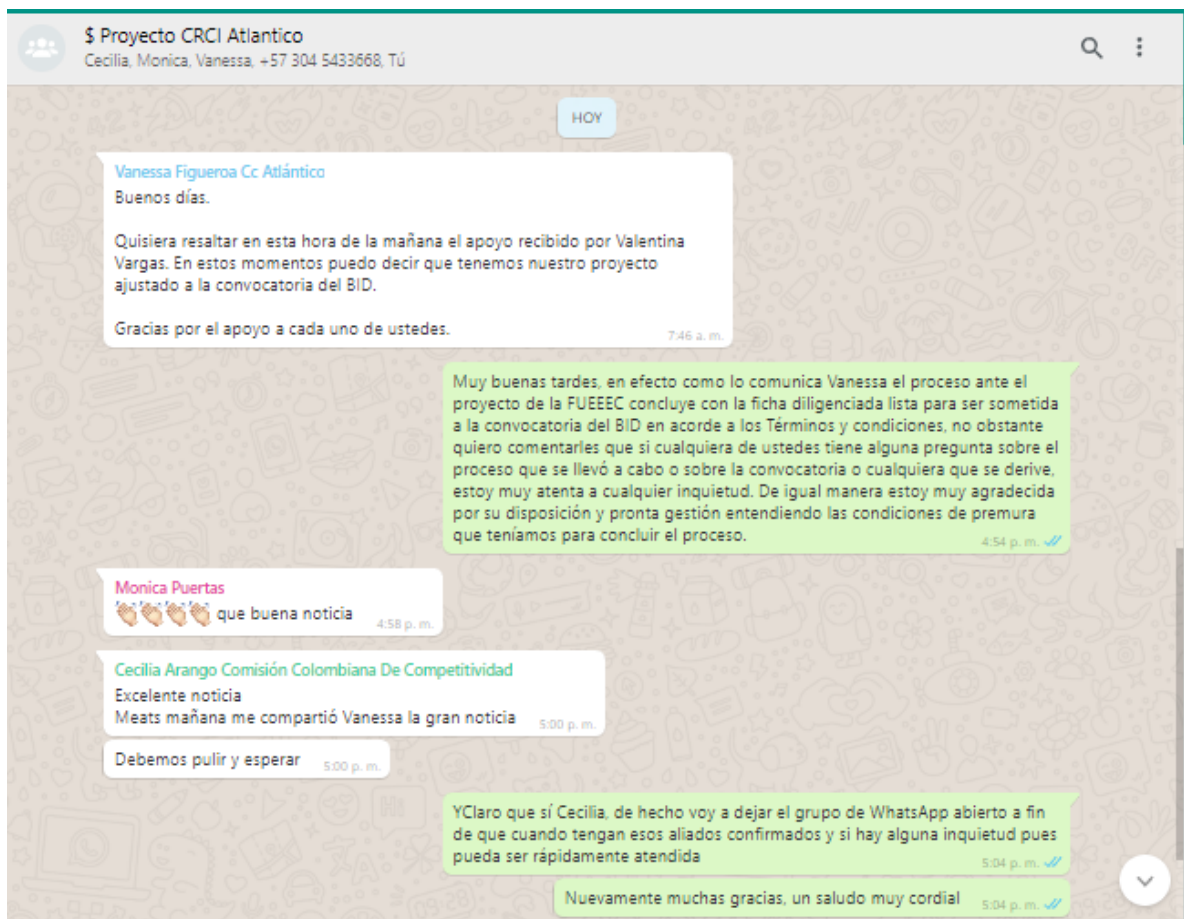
$ Proyecto CRCI Atlantico
Cecilia, Monica, Vanessa, +57 304 5433668, Tú

HOY

Vanessa Figueroa Cc Atlántico
Buenos días.

Quisiera resaltar en esta hora de la mañana el apoyo recibido por Valentina Vargas. En estos momentos puedo decir que tenemos nuestro proyecto ajustado a la convocatoria del BID.

Gracias por el apoyo a cada uno de ustedes.
7:46 a. m.

Muy buenas tardes, en efecto como lo comunica Vanessa el proceso ante el proyecto de la FUEEEC concluye con la ficha diligenciada lista para ser sometida a la convocatoria del BID en acorde a los Términos y condiciones, no obstante quiero comentarles que si cualquiera de ustedes tiene alguna pregunta sobre el proceso que se llevó a cabo o sobre la convocatoria o cualquiera que se derive, estoy muy atenta a cualquier inquietud. De igual manera estoy muy agradecida por su disposición y pronta gestión entendiendo las condiciones de premura que teníamos para concluir el proceso.
4:54 p. m.

Monica Puertas
👏🏼👏🏼👏🏼👏🏼 que buena noticia
4:58 p. m.

Cecilia Arango Comisión Colombiana De Competitividad
Excelente noticia
Meats mañana me compartió Vanessa la gran noticia
5:00 p. m.

Debemos pulir y esperar
5:00 p. m.

YClaro que sí Cecilia, de hecho voy a dejar el grupo de WhatsApp abierto a fin de que cuando tengan esos aliados confirmados y si hay alguna inquietud pues pueda ser rápidamente atendida
5:04 p. m.

Nuevamente muchas gracias, un saludo muy cordial
5:04 p. m.